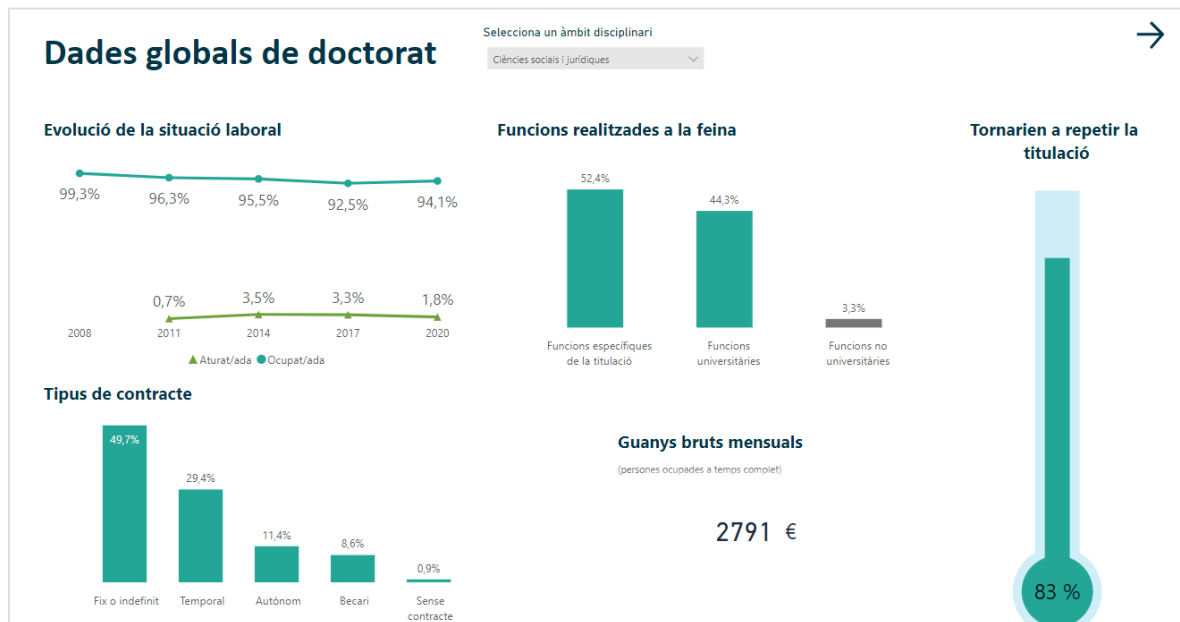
Dades globals de doctorat

Selecciona un àmbit disciplinari

Ciències socials i jurídiques

Evolució de la situació laboral

99,3%
96,3%
95,5%
92,5%
94,1%

0,7%
3,5%
3,3%
1,8%

2008
2011
2014
2017
2020

Aturat/ada Ocupat/ada

Funcions realitzades a la feina

52,4%
44,3%
3,3%

Funcions específiques de la titulació
Funcions universitàries
Funcions no universitàries

Tornarien a repetir la titulació

Tipus de contracte

49,7%
29,4%
11,4%
8,6%
0,9%

Fix o indefinit
Temporal
Autònom
Becari
Sense contracte

Guanys bruts mensuals

(persones ocupades a temps complet)

2791 €

83 %